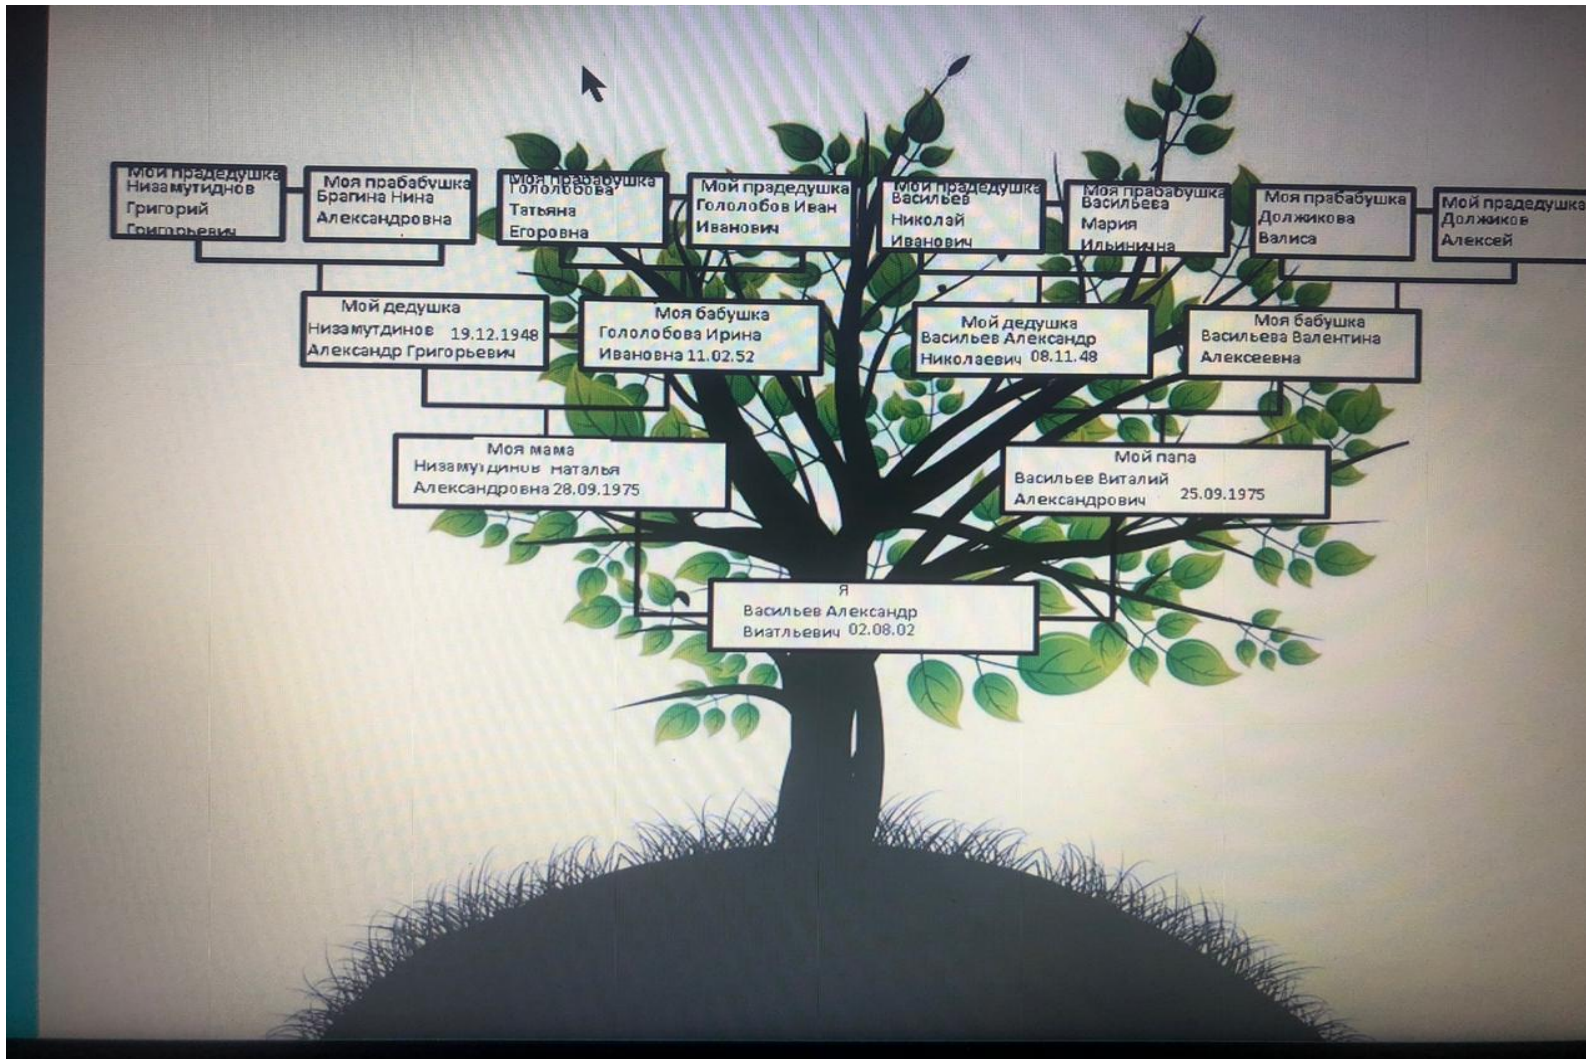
Мой прадедушка Низамутднов Григорий Григорьевич

Моя прабабушка Брагина Нина Александровна

Моя прабабушка Гололобова Татьяна Егоровна

Мой прадедушка Гололобов Иван Иванович

Мой прадедушка Васильев Николай Иванович

Моя прабабушка Васильева Мария Ильинична

Моя прабабушка Должикова Валиса

Мой прадедушка Должиков Алексей

Мой дедушка Низамутдинов 19.12.1948 Александр Григорьевич

Моя бабушка Гололобова Ирина Ивановна 11.02.52

Мой дедушка Васильев Александр Николаевич 08.11.48

Моя бабушка Васильева Валентина Алексеевна

Моя мама Низамутдинов Наталья Александровна 28.09.1975

Мой папа Васильев Виталий Александрович 25.09.1975

Я Васильев Александр Виатльевич 02.08.02